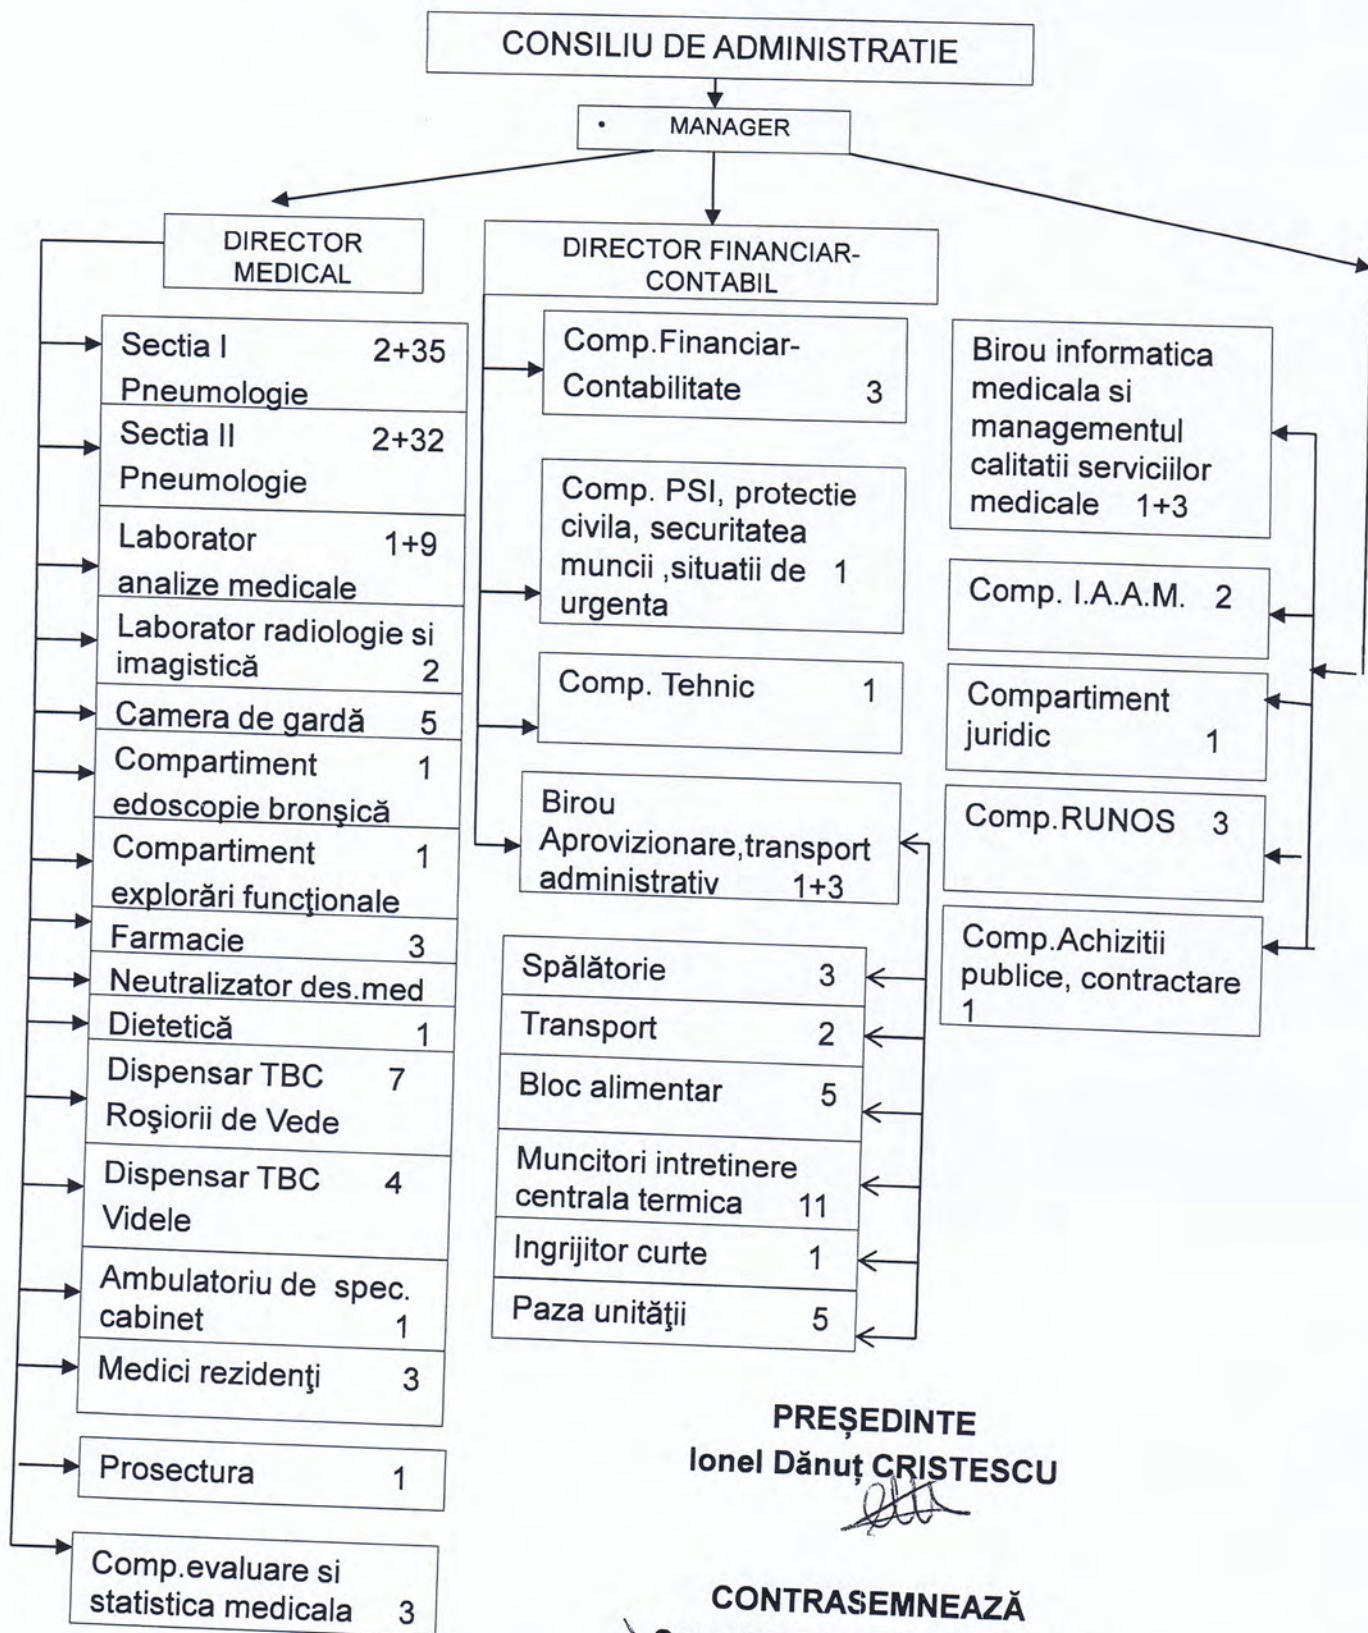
CONSILIU DE ADMINISTRATIE

• MANAGER

DIRECTOR MEDICAL

DIRECTOR FINANCIAR-CONTABIL

Sectia I Pneumologie 2+35

Sectia II Pneumologie 2+32

Laborator analize medicale 1+9

Laborator radiologie si imagistică 2

Camera de gardă 5

Compartiment edoscopie bronşică 1

Compartiment explorări funcţionale 1

Farmacie 3

Neutralizator des.med

Dietetică 1

Dispensar TBC Roşiorii de Vede 7

Dispensar TBC Videle 4

Ambulatoriu de spec. cabinet 1

Medici rezidenţi 3

Prosectura 1

Comp.evaluare si statistica medicala 3

Comp.Financiar-Contabilitate 3

Comp. PSI, protectie civila, securitatea muncii ,situatii de urgenta 1

Comp. Tehnic 1

Birou Aprovizionare,transport administrativ 1+3

Spălătorie 3

Transport 2

Bloc alimentar 5

Muncitori intretinere centrala termica 11

Ingrijitor curte 1

Paza unităţii 5

Birou informatica medicala si managementul calitatii serviciilor medicale 1+3

Comp. I.A.A.M. 2

Compartiment juridic 1

Comp.RUNOS 3

Comp.Achizitii publice, contractare 1

PREŞEDINTE
Ionel Dănuţ CRISTESCU

CONTRASEMNEAZĂ